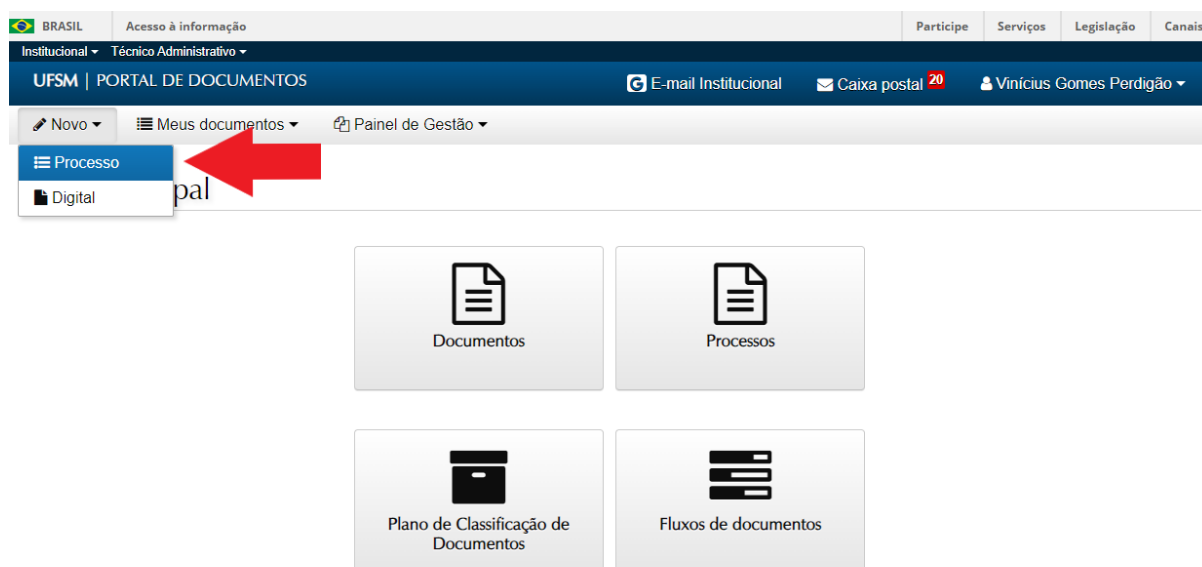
BRASIL Acesso à informação Participe Serviços Legislação Canais

Institucional ▾ Técnico Administrativo ▾

UFSM | PORTAL DE DOCUMENTOS

E-mail Institucional Caixa postal 20 Vinícius Gomes Perdigão ▾

Novo ▾ Meus documentos ▾ Painel de Gestão ▾

Processo

Digital

pal

Documentos

Processos

Plano de Classificação de Documentos

Fluxos de documentos